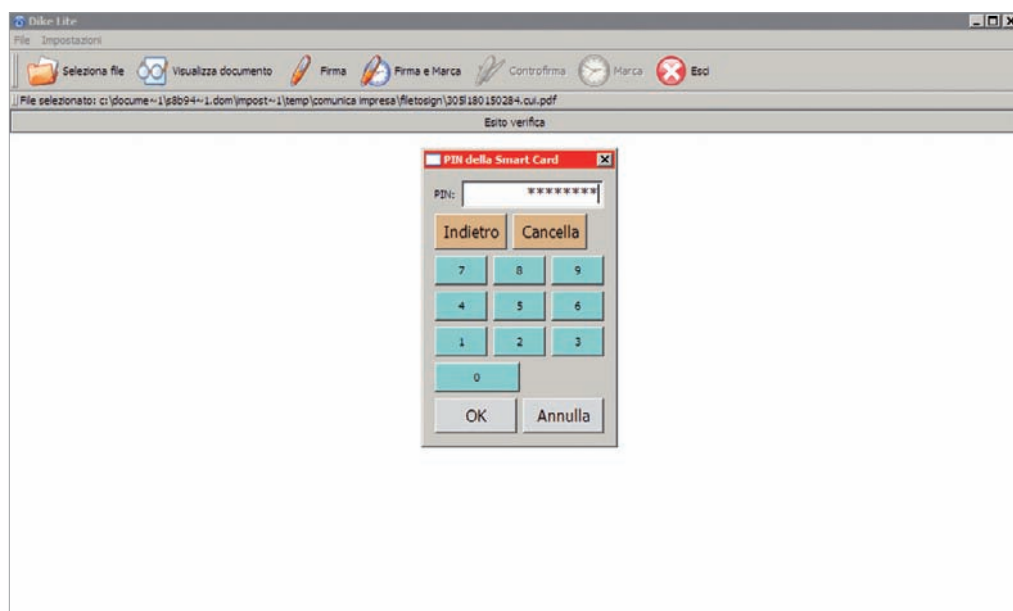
Dike Lite

File Impostazioni

Seleziona file Visualizza documento Firma Firma e Marca Controfirma Marca Esci

File selezionato: c:\docume~1\s8b94~1.dom\impost~1\temp\comunica impresa\filetosign\305l180150284.cui.pdf

Esito verifica

PIN della Smart Card

PIN: ********

Indietro Cancella

7 8 9

4 5 6

1 2 3

0

OK Annulla